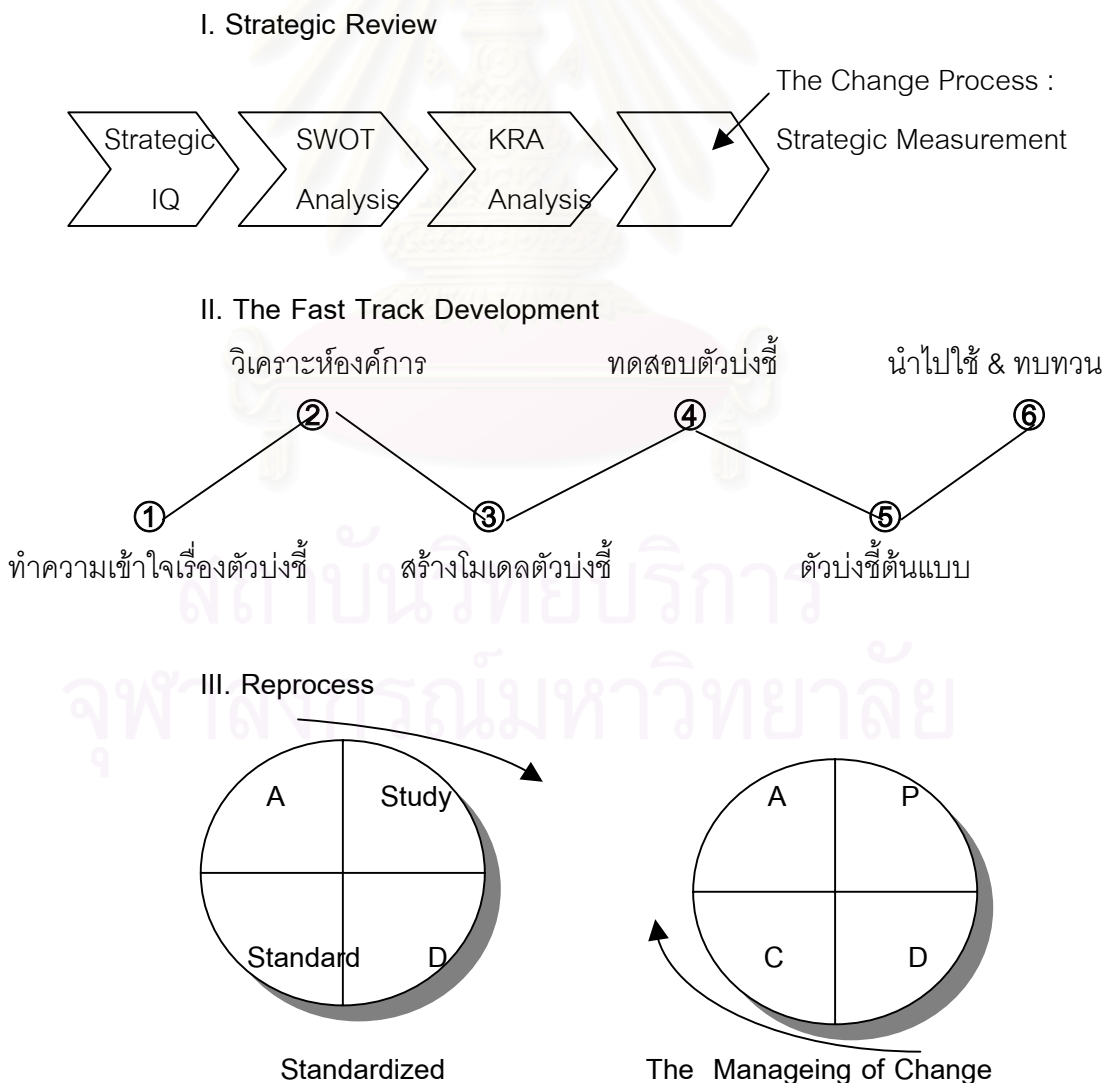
I. Strategic Review

Strategic IQ

SWOT Analysis

KRA Analysis

The Change Process : Strategic Measurement

II. The Fast Track Development

วิเคราะห์องค์การ

ทดสอบตัวบ่งชี้

นำไปใช้ & ทบทวน

②

④

⑥

①

③

⑤

ทำความเข้าใจเรื่องตัวบ่งชี้

สร้างโมเดลตัวบ่งชี้

ตัวบ่งชี้ต้นแบบ

III. Reprocess

A

Study

Standard

D

A

P

C

D

Standardized

The Manageing of Change

สถาบันวิทยบริการ
จุฬาลงกรณ์มหาวิทยาลัย